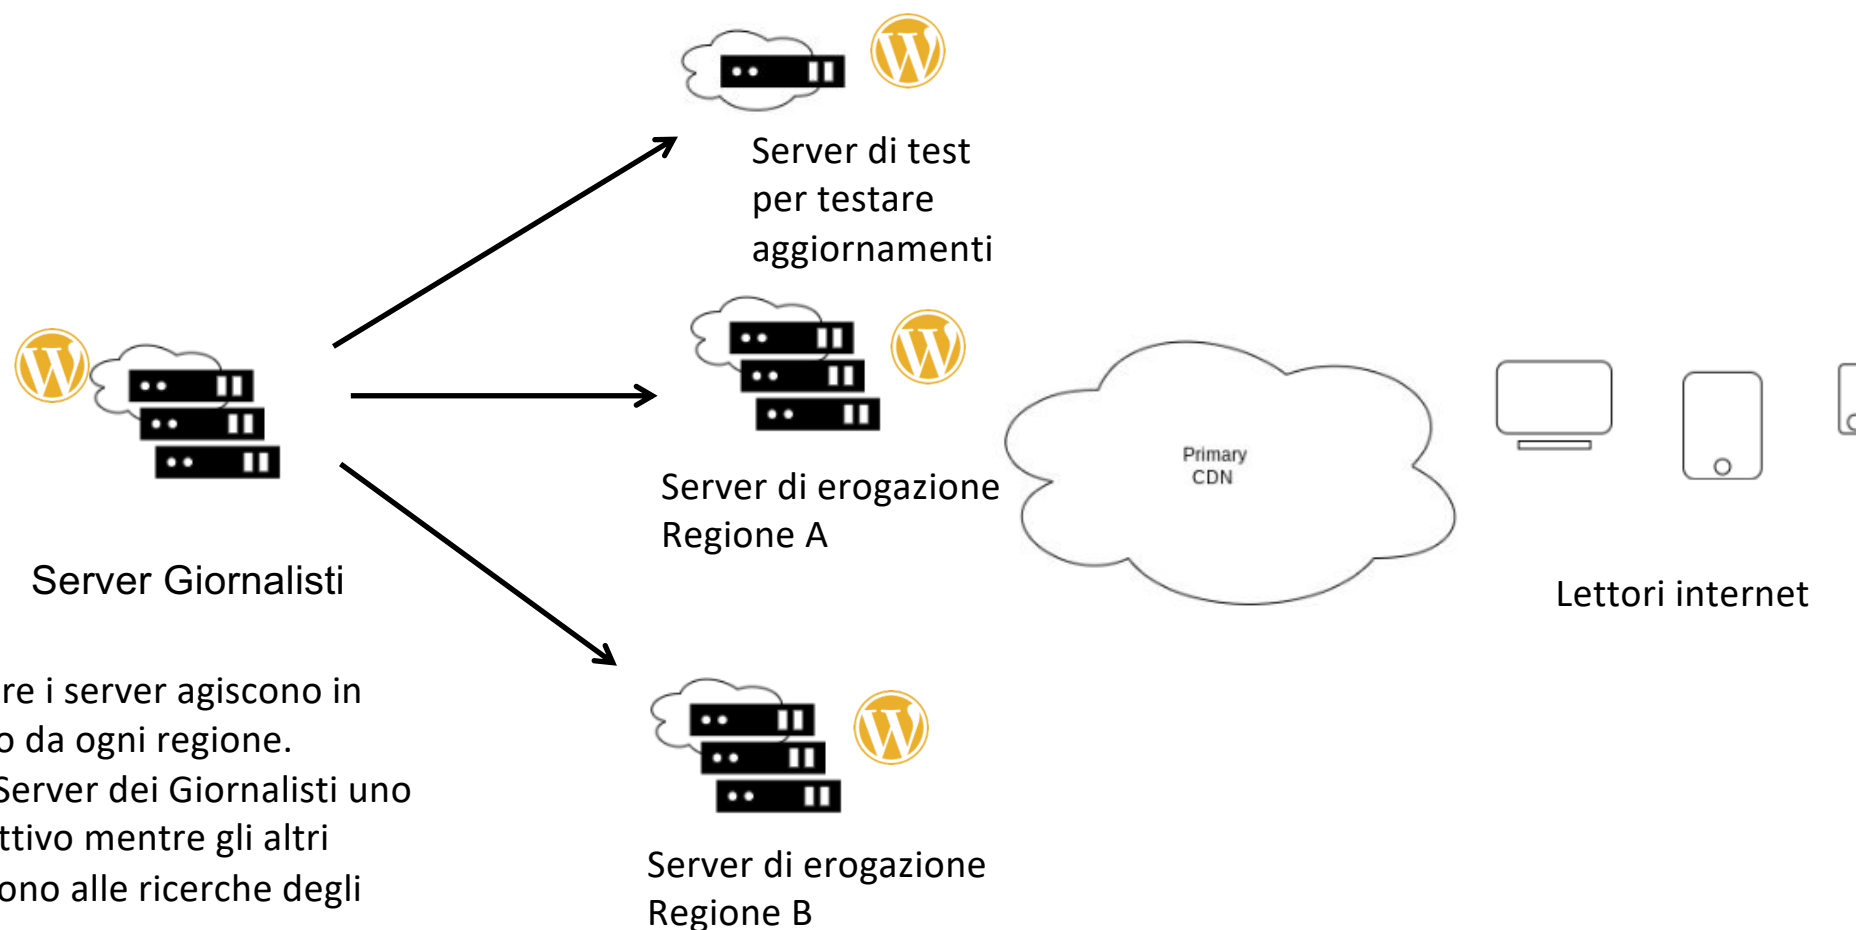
Server di test per testare aggiornamenti

Server di erogazione Regione A

Primary CDN

Server Giornalisti

Lettori internet

re i server agiscono in
o da ogni regione.
Server dei Giornalisti uno
ttivo mentre gli altri
ono alle ricerche degli

Server di erogazione Regione B